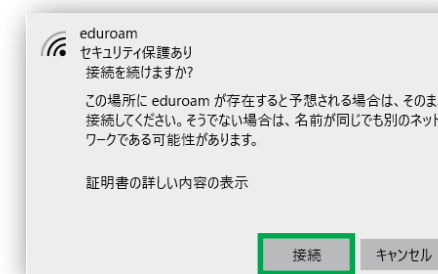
eduroam
セキュリティ保護あり
接続を続けますか?

この場所に eduroam が存在すると予想される場合は、そのま
接続してください。そうでない場合は、名前が同じでも別のネット
ワークである可能性があります。

証明書の詳しい内容の表示

接続
キャンセル